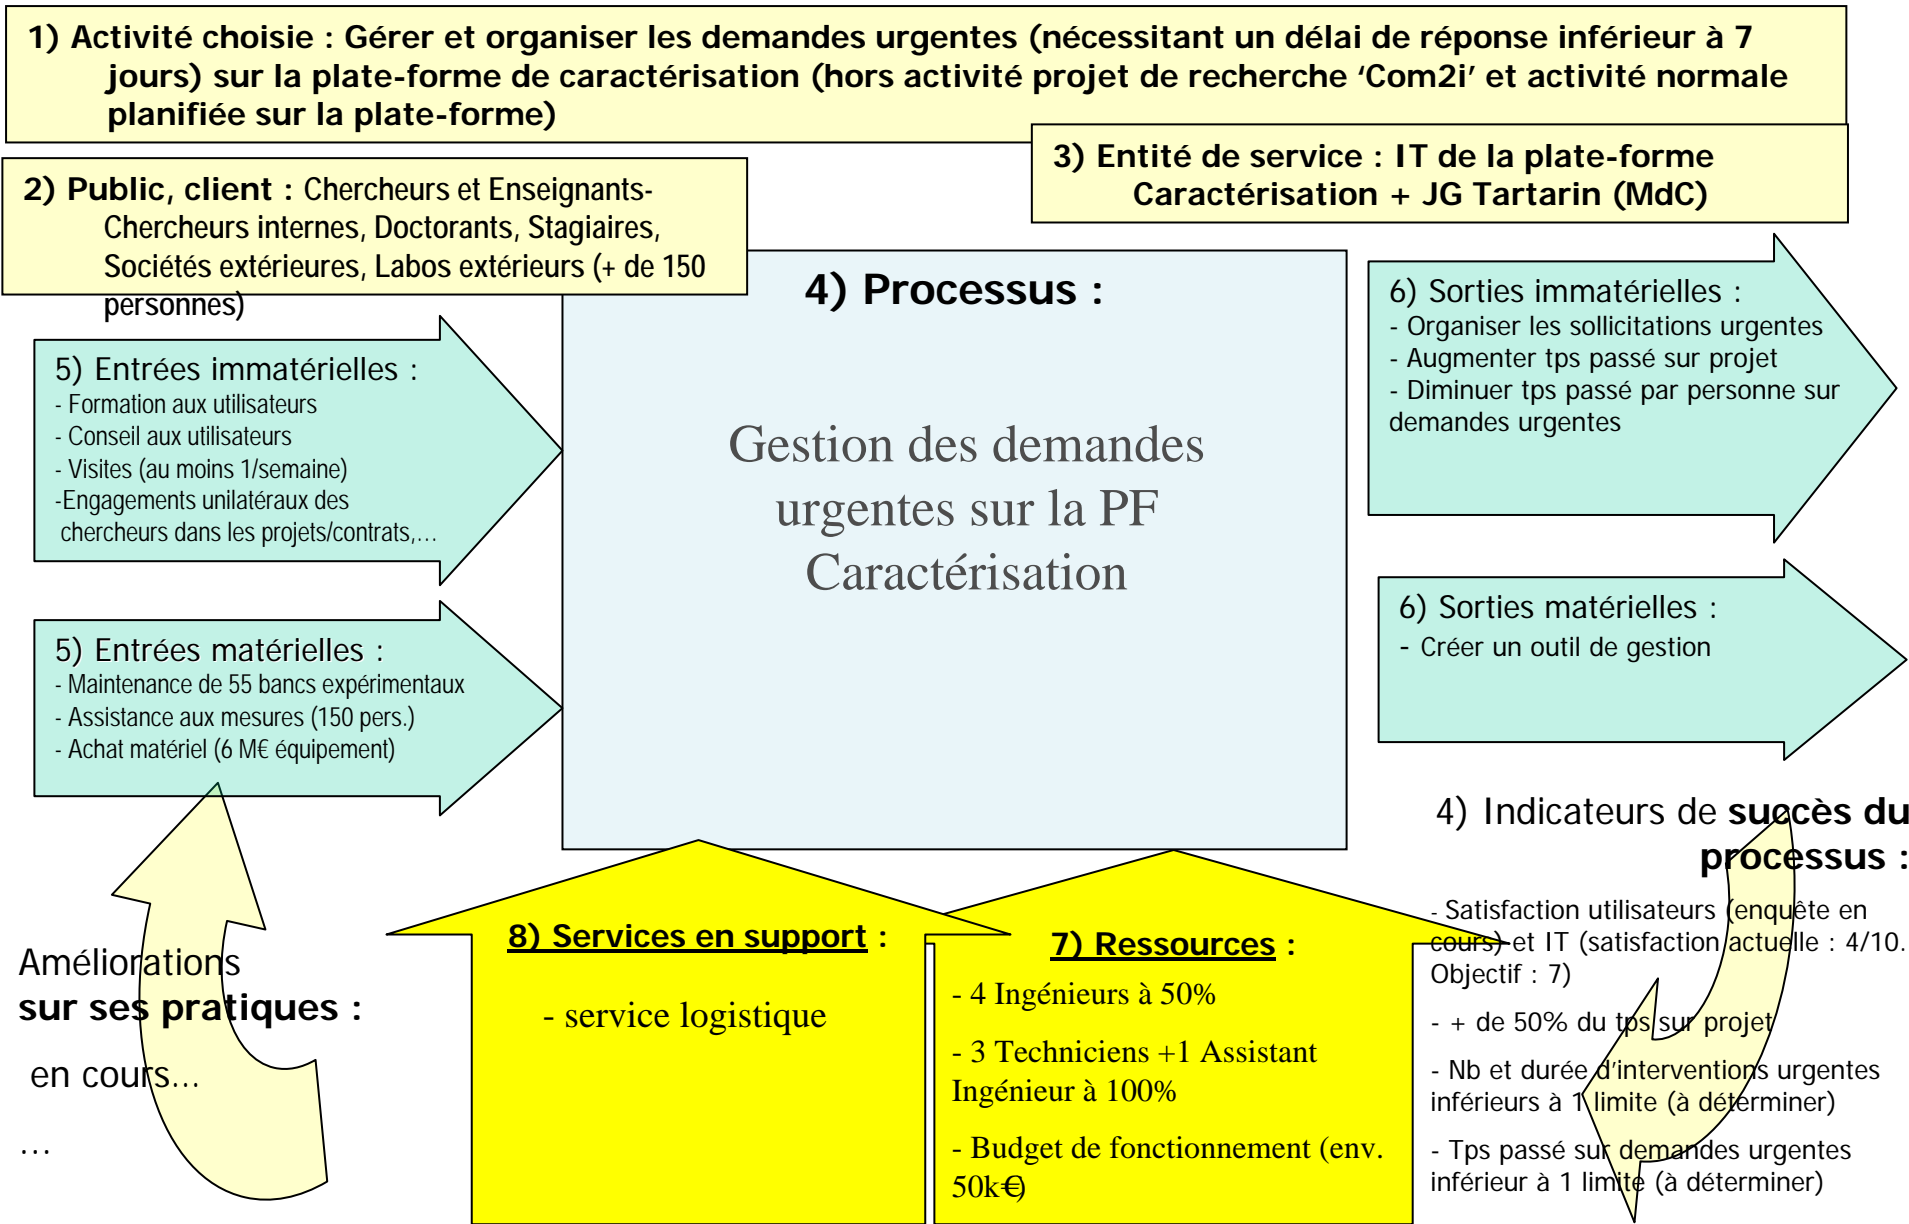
1) Activité choisie : Gérer et organiser les demandes urgentes (nécessitant un délai de réponse inférieur à 7 jours) sur la plate-forme de caractérisation (hors activité projet de recherche 'Com2i' et activité normale planifiée sur la plate-forme)

2) Public, client : Chercheurs et Enseignants-Chercheurs internes, Doctorants, Stagiaires, Sociétés extérieures, Labos extérieurs (+ de 150 personnes)

3) Entité de service : IT de la plate-forme Caractérisation + JG Tartarin (MdC)

4) Processus :

Gestion des demandes urgentes sur la PF Caractérisation

5) Entrées immatérielles :
- Formation aux utilisateurs
- Conseil aux utilisateurs
- Visites (au moins 1/semaine)
-Engagements unilatéraux des chercheurs dans les projets/contrats,…

5) Entrées matérielles :
- Maintenance de 55 bancs expérimentaux
- Assistance aux mesures (150 pers.)
- Achat matériel (6 M€ équipement)

6) Sorties immatérielles :
- Organiser les sollicitations urgentes
- Augmenter tps passé sur projet
- Diminuer tps passé par personne sur demandes urgentes

6) Sorties matérielles :
- Créer un outil de gestion

4) Indicateurs de succès du processus :

- Satisfaction utilisateurs (enquête en cours) et IT (satisfaction actuelle : 4/10. Objectif : 7)

- + de 50% du tps sur projet

- Nb et durée d'interventions urgentes inférieurs à 1 limite (à déterminer)

- Tps passé sur demandes urgentes inférieur à 1 limite (à déterminer)

Améliorations sur ses pratiques :

en cours…

…

8) Services en support :

- service logistique

7) Ressources :

- 4 Ingénieurs à 50%

- 3 Techniciens +1 Assistant Ingénieur à 100%

- Budget de fonctionnement (env. 50k€)